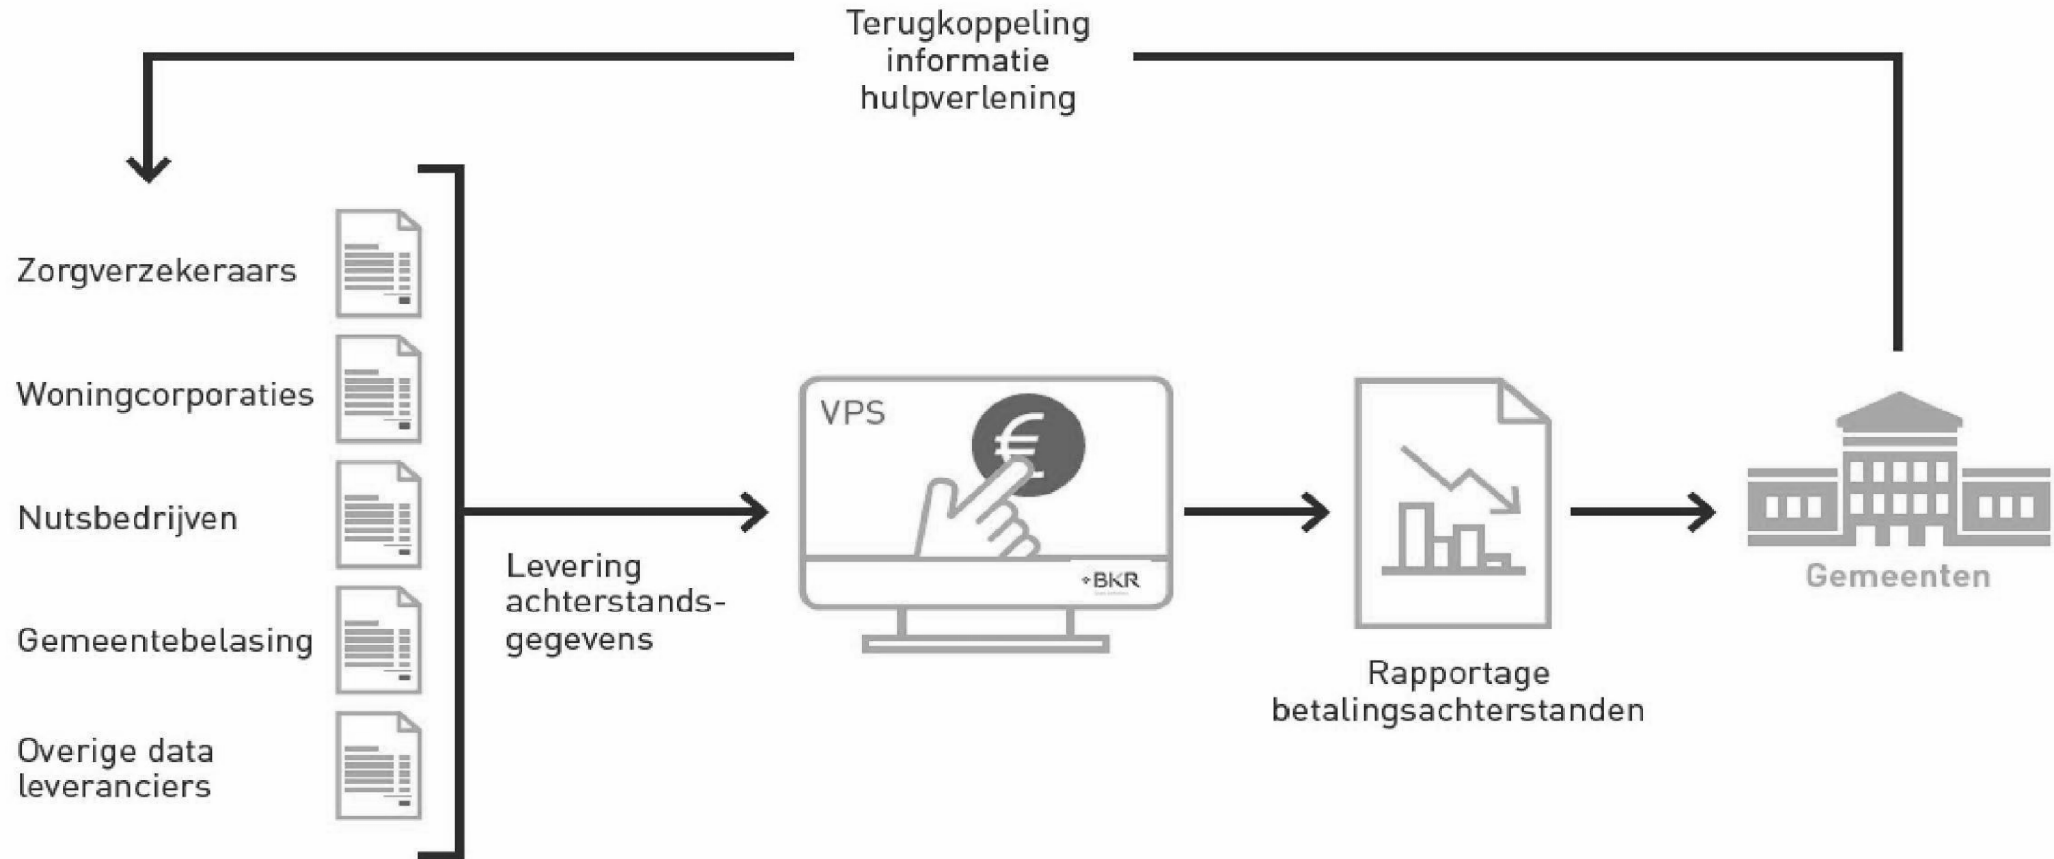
Terugkoppeling informatie hulpverlening

Zorgverzekeraars

Woningcorporaties

Nutsbedrijven

Gemeentebelasing

Overige data leveranciers

Levering achterstandsgegevens

VPS

€

BKR

Rapportage betalingsachterstanden

Gemeenten